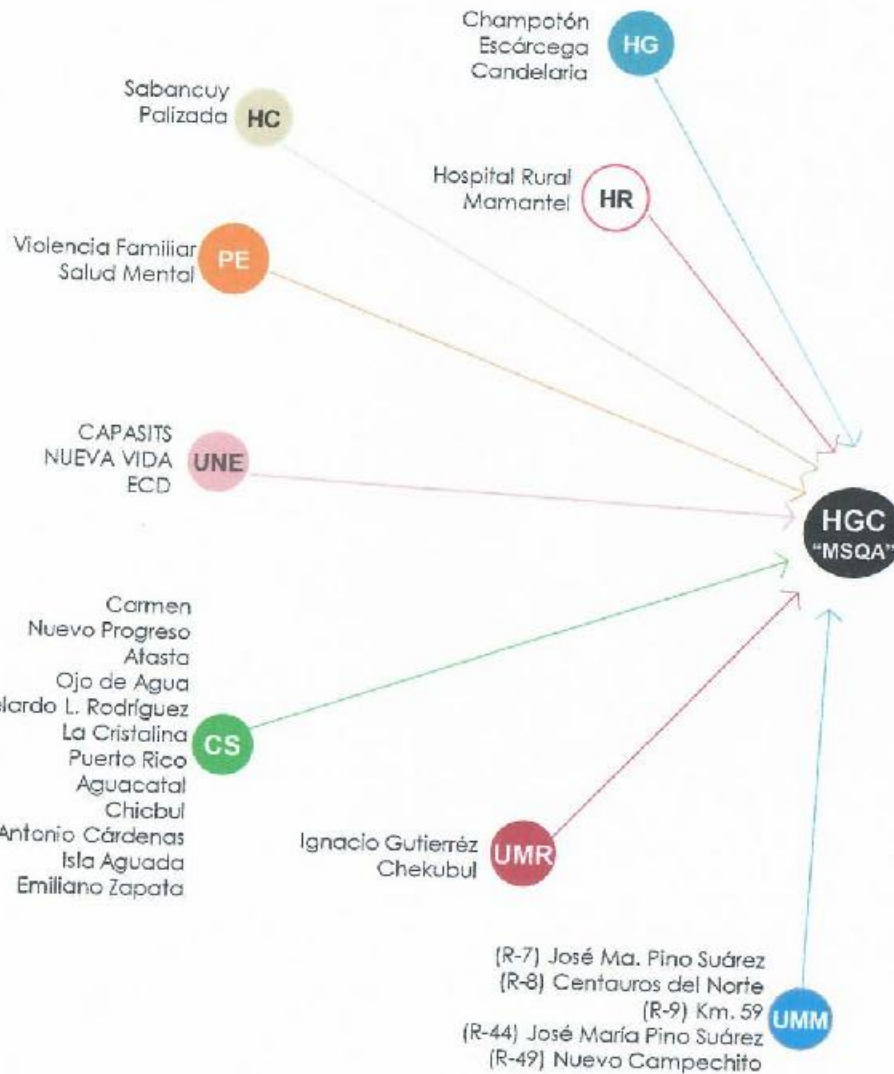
Champotón
Escárcega
Candelaria
HG

Sabancuy
Palizada
HC

Hospital Rural
Mamantel
HR

Violencia Familiar
Salud Mental
PE

CAPASITS
NUEVA VIDA
ECD
UNE

HGC
"MSQA"

Carmen
Nuevo Progreso
Atasta
Ojo de Agua
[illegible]lardo L. Rodríguez
La Cristalina
Puerto Rico
Aguacatal
Chicbul
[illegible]ntonio Cárdenas
Isla Aguada
Emiliano Zapata
CS

Ignacio Gutierréz
Chekubul
UMR

(R-7) José Ma. Pino Suárez
(R-8) Centauros del Norte
(R-9) Km. 59
(R-44) José María Pino Suárez
(R-49) Nuevo Campechito
UMM